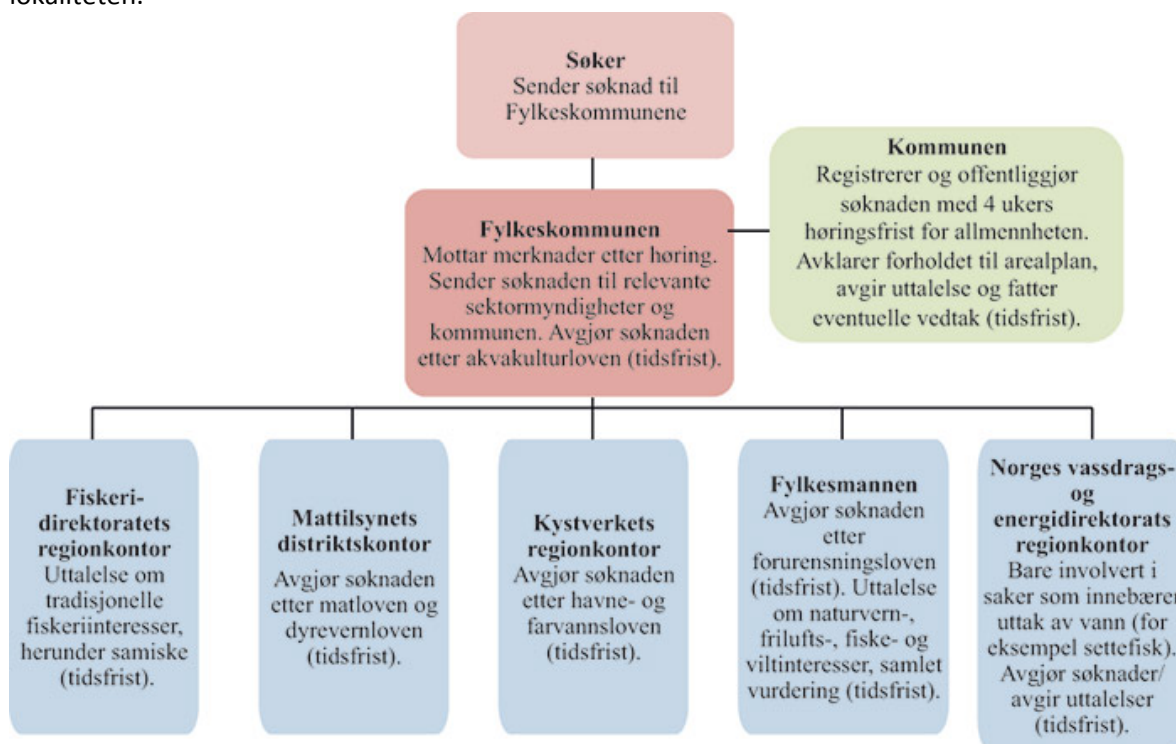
lokaliteten.

**Søker**
Sender søknad til Fylkeskommunene

**Kommunen**
Registrerer og offentliggjør søknaden med 4 ukers høringsfrist for allmennheten. Avklarer forholdet til arealplan, avgir uttalelse og fatter eventuelle vedtak (tidsfrist).

**Fylkeskommunen**
Mottar merknader etter høring. Sender søknaden til relevante sektormyndigheter og kommunen. Avgjør søknaden etter akvakulturloven (tidsfrist).

**Fiskeridirektoratets regionkontor**
Uttalelse om tradisjonelle fiskeriinteresser, herunder samiske (tidsfrist).

**Mattilsynets distriktskontor**
Avgjør søknaden etter matloven og dyrevernloven (tidsfrist).

**Kystverkets regionkontor**
Avgjør søknaden etter havne- og farvannsloven (tidsfrist).

**Fylkesmannen**
Avgjør søknaden etter forurensningsloven (tidsfrist). Uttalelse om naturvern-, frilufts-, fiske- og viltinteresser, samlet vurdering (tidsfrist).

**Norges vassdrags- og energidirektorats regionkontor**
Bare involvert i saker som innebærer uttak av vann (for eksempel settefisk). Avgjør søknader/ avgir uttalelser (tidsfrist).